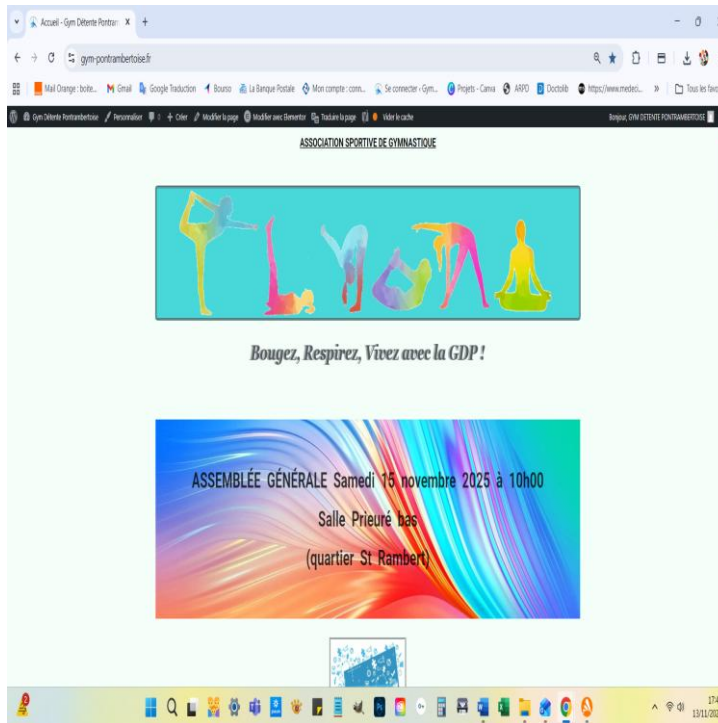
Accueil - Gym Détente Pontran ×  +

gym-pontrambertoise.fr

Mail Orange : boite...  Gmail  Google Traduction  Bourso  La Banque Postale  Mon compte : conn...  Se connecter - Gym...  Projets - Canva  ARPD  Doctolib  https://www.medeci...  »  Tous les favo

Gym Détente Pontrambertoise  Personnaliser  0  + Créer  Modifier la page  Modifier avec Elementor  Traduire la page  Vider le cache  Bonjour, GYM DETENTE PONTRAMBERTOISE

ASSOCIATION SPORTIVE DE GYMNASTIQUE

Bougez, Respirez, Vivez avec la GDP !

ASSEMBLÉE GÉNÉRALE Samedi 15 novembre 2025 à 10h00

Salle Prieuré bas

(quartier St Rambert)

17:
13/11/20